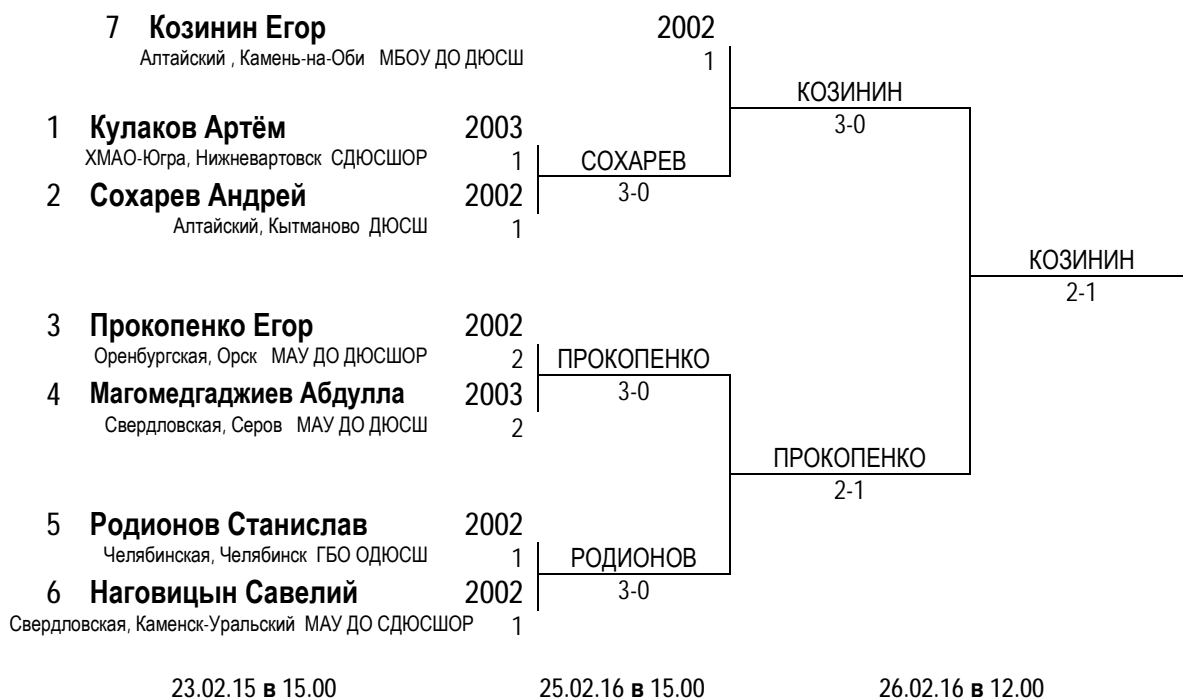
7 **Козинин Егор** 2002
Алтайский , Камень-на-Оби МБОУ ДО ДЮСШ 1

1 **Кулаков Артём** 2003
ХМАО-Югра, Нижневартовск СДЮСШОР 1

2 **Сохарев Андрей** 2002
Алтайский, Кытманово ДЮСШ 1

3 **Прокопенко Егор** 2002
Оренбургская, Орск МАУ ДО ДЮСШОР 2

4 **Магомедгаджиев Абдулла** 2003
Свердловская, Серов МАУ ДО ДЮСШ 2

5 **Родионов Станислав** 2002
Челябинская, Челябинск ГБО ОДЮСШ 1

6 **Наговицын Савелий** 2002
Свердловская, Каменск-Уральский МАУ ДО СДЮСШОР 1

СОХАРЕВ
3-0

ПРОКОПЕНКО
3-0

РОДИОНОВ
3-0

КОЗИНИН
3-0

ПРОКОПЕНКО
2-1

КОЗИНИН
2-1

23.02.15 **в** 15.00

25.02.16 **в** 15.00

26.02.16 **в** 12.00